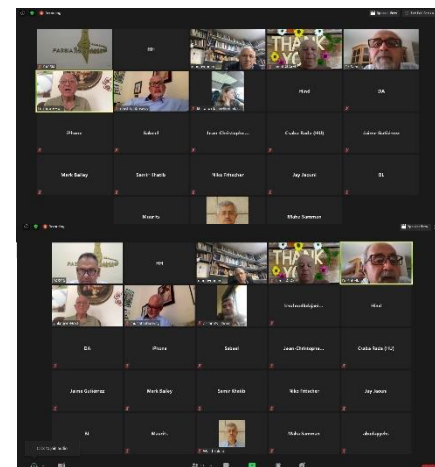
Recording

RH

THANK YOU

Hind

DA

iPhone

Soheil

Jean-Christophe...

Csaba Buda (HU)

Jaime Gutiérrez

Mark Bailey

Samir Khaddo

Niko Fritscher

Jay Jasani

EL

Maarits

Maha Samman

Recording

PASSIA

RH

THANK YOU

Hind

DA

iPhone

Soheil

Jean-Christophe...

Csaba Buda (HU)

Jaime Gutierrez

Mark Bailey

Samir Khaddo

Niko Fritscher

Jay Jasani

EL

Maarits

Maha Samman

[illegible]